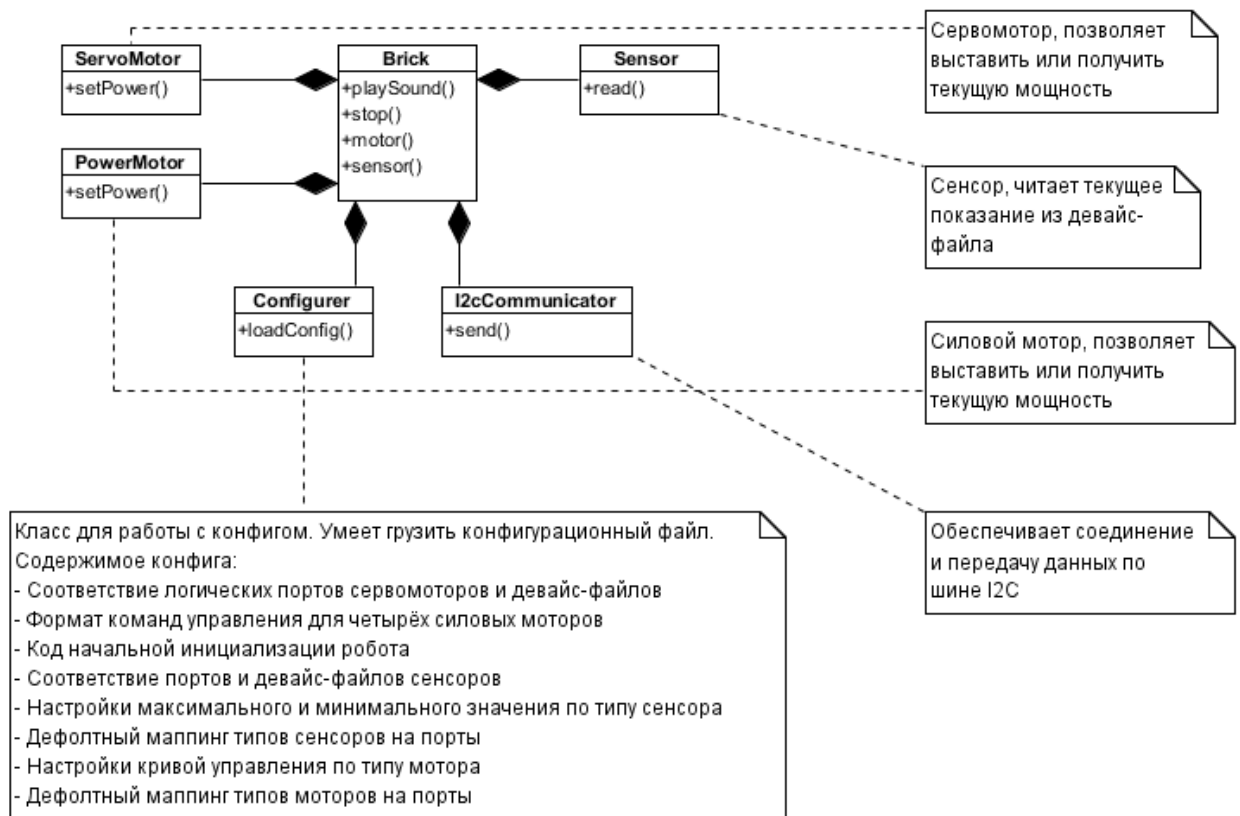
ServoMotor
+setPower()

Brick
+playSound()
+stop()
+motor()
+sensor()

Sensor
+read()

Сервомотор, позволяет выставить или получить текущую мощность

PowerMotor
+setPower()

Сенсор, читает текущее показание из девайс-файла

Configurer
+loadConfig()

I2cCommunicator
+send()

Силовой мотор, позволяет выставить или получить текущую мощность

Класс для работы с конфигом. Умеет грузить конфигурационный файл.
Содержимое конфига:
- Соответствие логических портов сервомоторов и девайс-файлов
- Формат команд управления для четырёх силовых моторов
- Код начальной инициализации робота
- Соответствие портов и девайс-файлов сенсоров
- Настройки максимального и минимального значения по типу сенсора
- Дефолтный маппинг типов сенсоров на порты
- Настройки кривой управления по типу мотора
- Дефолтный маппинг типов моторов на порты

Обеспечивает соединение и передачу данных по шине I2C